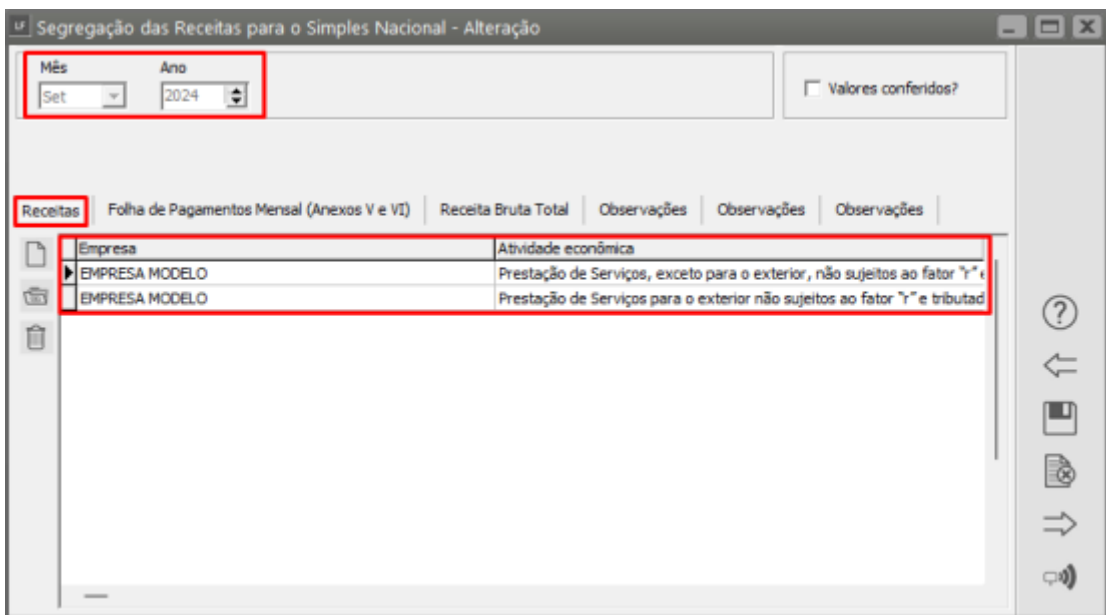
LF Segregação das Receitas para o Simples Nacional - Alteração

Mês Set
Ano 2024

Valores conferidos?

Receitas | Folha de Pagamentos Mensal (Anexos V e VI) | Receita Bruta Total | Observações | Observações | Observações

| Empresa | Atividade econômica |
|---|---|
| EMPRESA MODELO | Prestação de Serviços, exceto para o exterior, não sujeitos ao fator "r" e |
| EMPRESA MODELO | Prestação de Serviços para o exterior não sujeitos ao fator "r" e tributad |